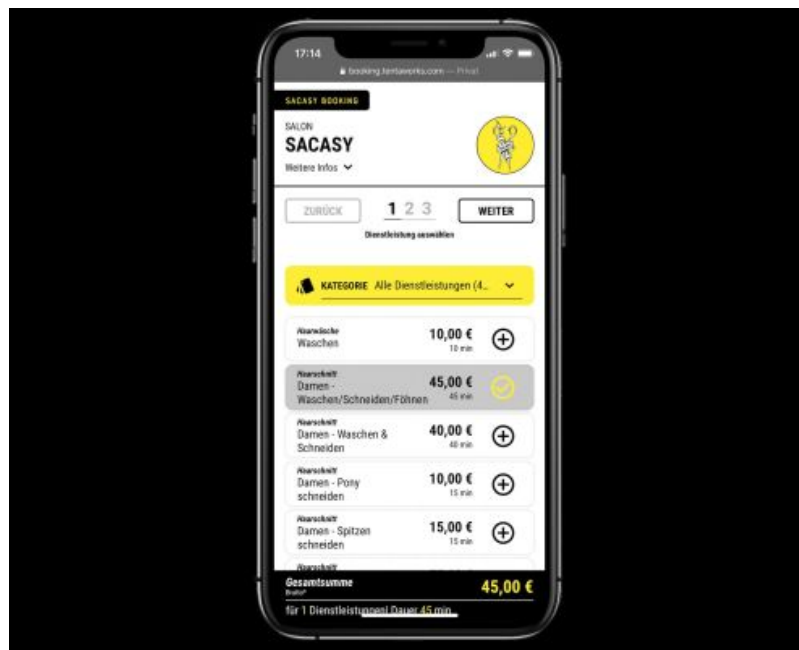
17:14

booking.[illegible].com — Privat

SACASY BOOKING

SALON

SACASY

Weitere Infos

ZURÜCK

1 2 3

WEITER

Dienstleistung auswählen

KATEGORIE Alle Dienstleistungen (4...

Haarwäsche
Waschen
10,00 €
10 min

Haarschnitt
Damen - Waschen/Schneiden/Föhnen
45,00 €
45 min

Haarschnitt
Damen - Waschen & Schneiden
40,00 €
40 min

Haarschnitt
Damen - Pony schneiden
10,00 €
15 min

Haarschnitt
Damen - Spitzen schneiden
15,00 €
15 min

Haarschnitt

Gesamtsumme
Brutto*
45,00 €

für 1 Dienstleistungen| Dauer 45 min